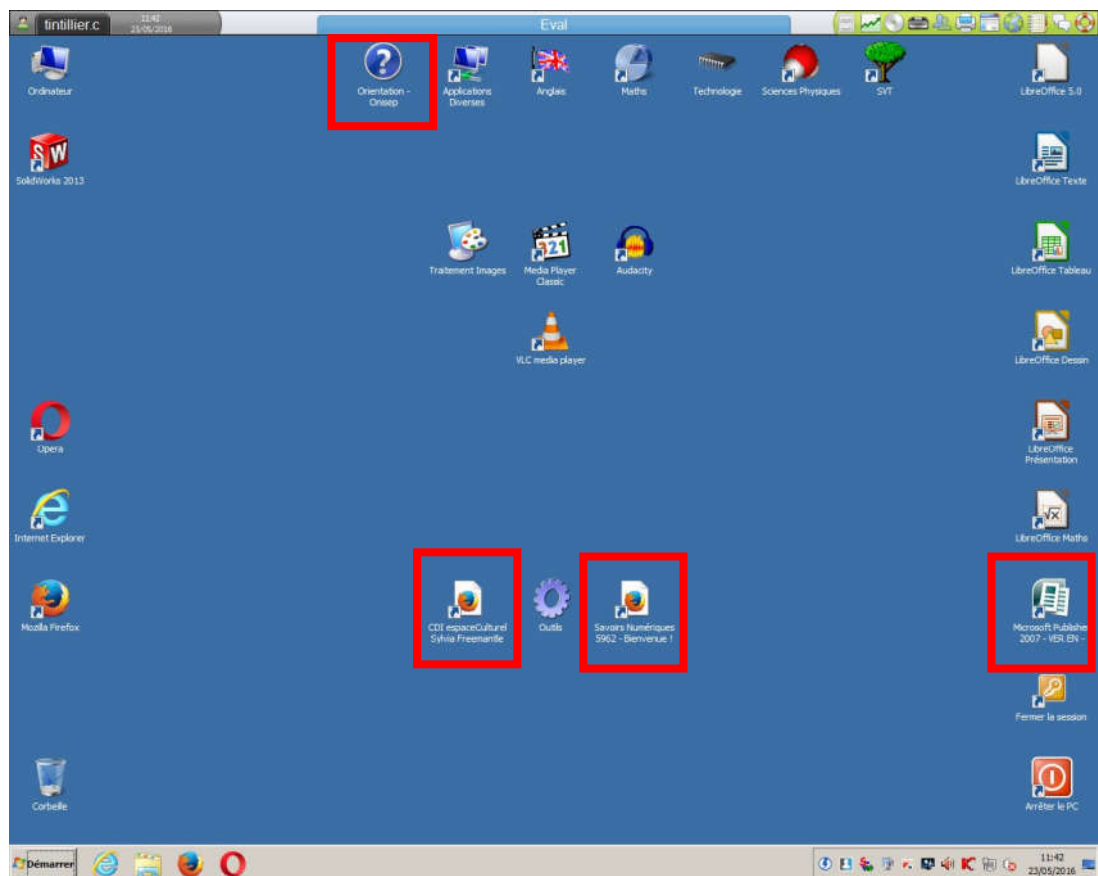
tintillier.c 11:42 23/05/2016

Eval

Ordinateur

Orientation - Onisep

Applications Diverses

Anglais

Maths

Technologie

Sciences Physiques

SVT

LibreOffice 5.0

SolidWorks 2013

LibreOffice Texte

Traitement Images

Media Player Classic

Audacity

LibreOffice Tableau

VLC media player

LibreOffice Dessin

Opera

LibreOffice Présentation

Internet Explorer

LibreOffice Maths

Mozilla Firefox

CDI espaceCulturel Sylvia Freemantle

Outils

Savoirs Numériques 5962 - Bienvenue !

Microsoft Publisher 2007 - VER.EN -

Fermer la session

Corbeille

Arrêter le PC

Démarrer

11:42 23/05/2016